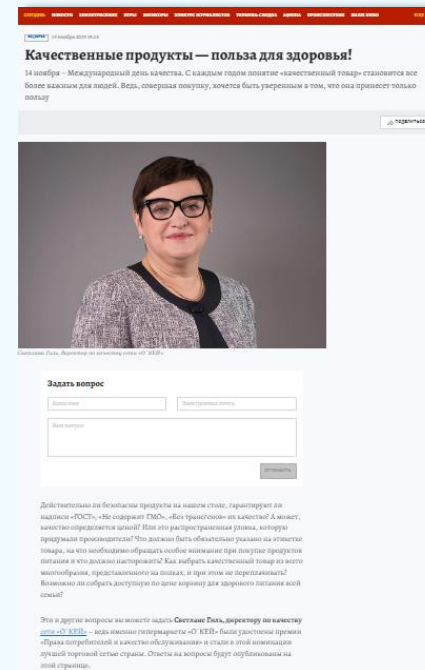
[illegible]

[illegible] 14 ноября 2019 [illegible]

Качественные продукты — польза для здоровья!

14 ноября – Международный день качества. С каждым годом понятие «качественный товар» становится все более важным для людей. Ведь, совершая покупку, хочется быть уверенным в том, что она принесет только пользу

Поделиться

Светлана Гиль, директор по качеству сети «О' КЕЙ»

Задать вопрос

Ваше имя

Электронная почта

Ваш вопрос

Отправить

Действительно ли безопасны продукты на нашем столе, гарантирует ли надписи «ГОСТ», «Не содержит ГМО», «Без трансгенов» их качество? А может, качество определяется ценой? Или это распространенная уловка, которую придумали производители? Что должно быть обязательно указано на этикетке товара, на что необходимо обращать особое внимание при покупке продуктов питания и что должно насторожить? Как выбрать качественный товар из всего многообразия, представленного на полках, и при этом не переплачивать? Возможно ли собрать доступную по цене корзину для здорового питания всей семьи?

Эти и другие вопросы вы можете задать Светлане Гиль, директору по качеству сети «О' КЕЙ» – ведь именно гипермаркеты «О' КЕЙ» были удостоены премии «Права потребителей и качество обслуживания» и стали в этой номинации лучшей торговой сетью страны. Ответы на вопросы будут опубликованы на этой странице.